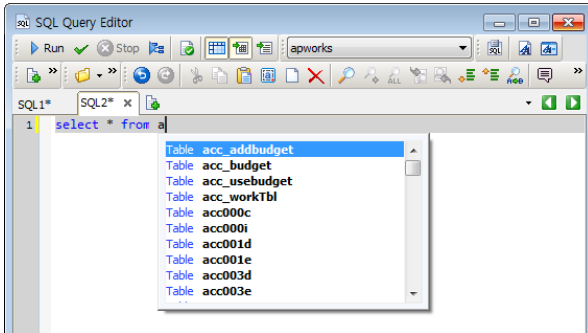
SQL Query Editor

Run Stop apworks

SQL1* SQL2*

1 select * from a

| | |
|---|---|
| Table | acc_addbudget |
| Table | acc_budget |
| Table | acc_usebudget |
| Table | acc_workTbl |
| Table | acc000c |
| Table | acc000i |
| Table | acc001d |
| Table | acc001e |
| Table | acc003d |
| Table | acc003e |